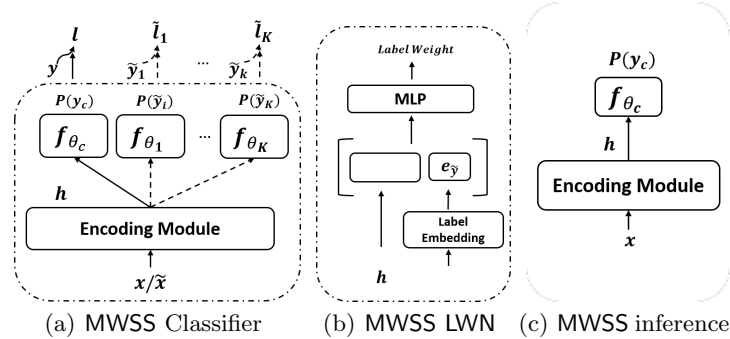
$l$ $\tilde{l}_1$ ... $\tilde{l}_K$

$y$ $\tilde{y}_1$ ... $\tilde{y}_k$

$P(y_c)$ $P(\tilde{y}_i)$ $P(\tilde{y}_K)$

$f_{\theta_c}$ $f_{\theta_1}$ ... $f_{\theta_K}$

$h$

Encoding Module

$x/\tilde{x}$

(a) MWSS Classifier

Label Weight

MLP

$e_{\tilde{y}}$

Label Embedding

$h$

(b) MWSS LWN

$P(y_c)$

$f_{\theta_c}$

$h$

Encoding Module

$x$

(c) MWSS inference